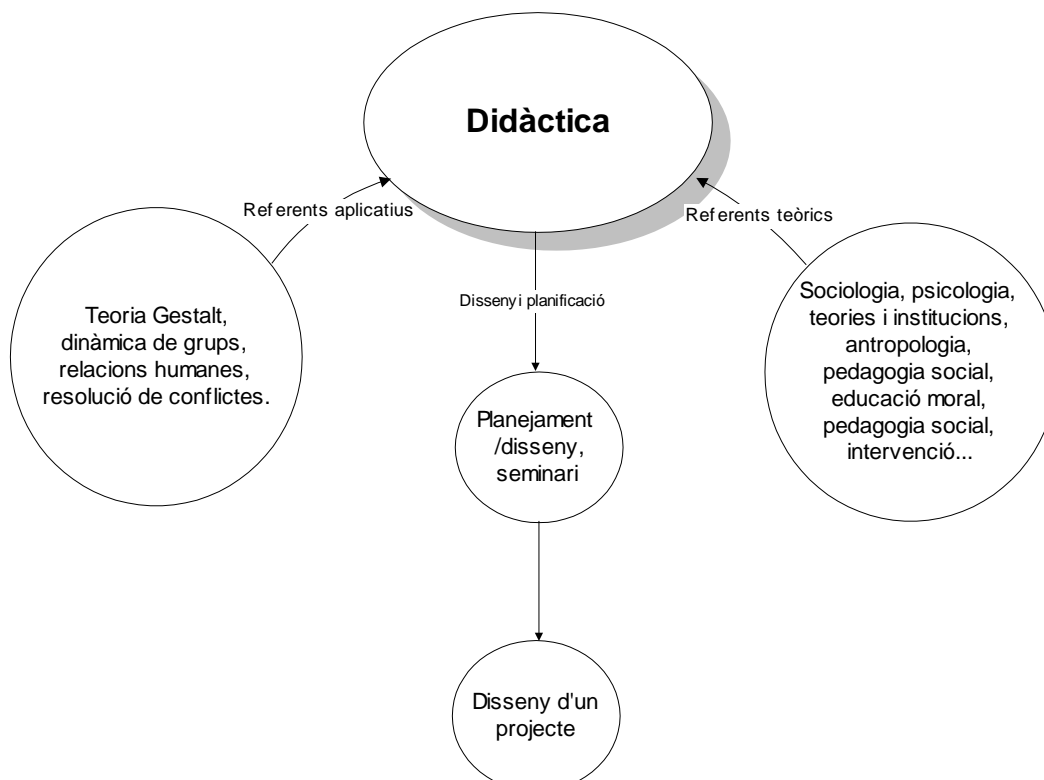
Didàctica

Referents aplicatius

Referents teòrics

Teoria Gestalt, dinàmica de grups, relacions humanes, resolució de conflictes.

Disseny i planificació

Sociologia, psicologia, teories i institucions, antropologia, pedagogia social, educació moral, pedagogia social, intervenció...

Planejament /disseny, seminari

Disseny d'un projecte